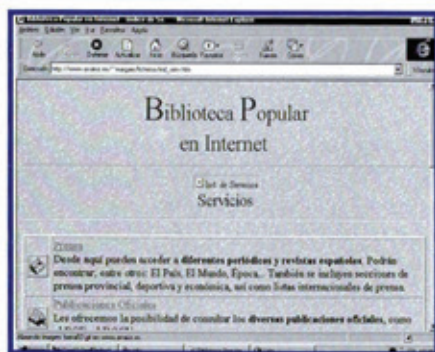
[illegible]

Biblioteca Popular

en Internet

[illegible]

Servicios

Prensa

Desde aquí puedes acceder a diferentes periódicos y revistas españolas. Podrás encontrar, entre otros: El País, El Mundo, Época,.. También se incluyen secciones de prensa provincial, deportiva y económica, así como listas internacionales de prensa.

Publicaciones Oficiales

Les ofrecemos la posibilidad de consultar las diversas publicaciones oficiales, como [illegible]